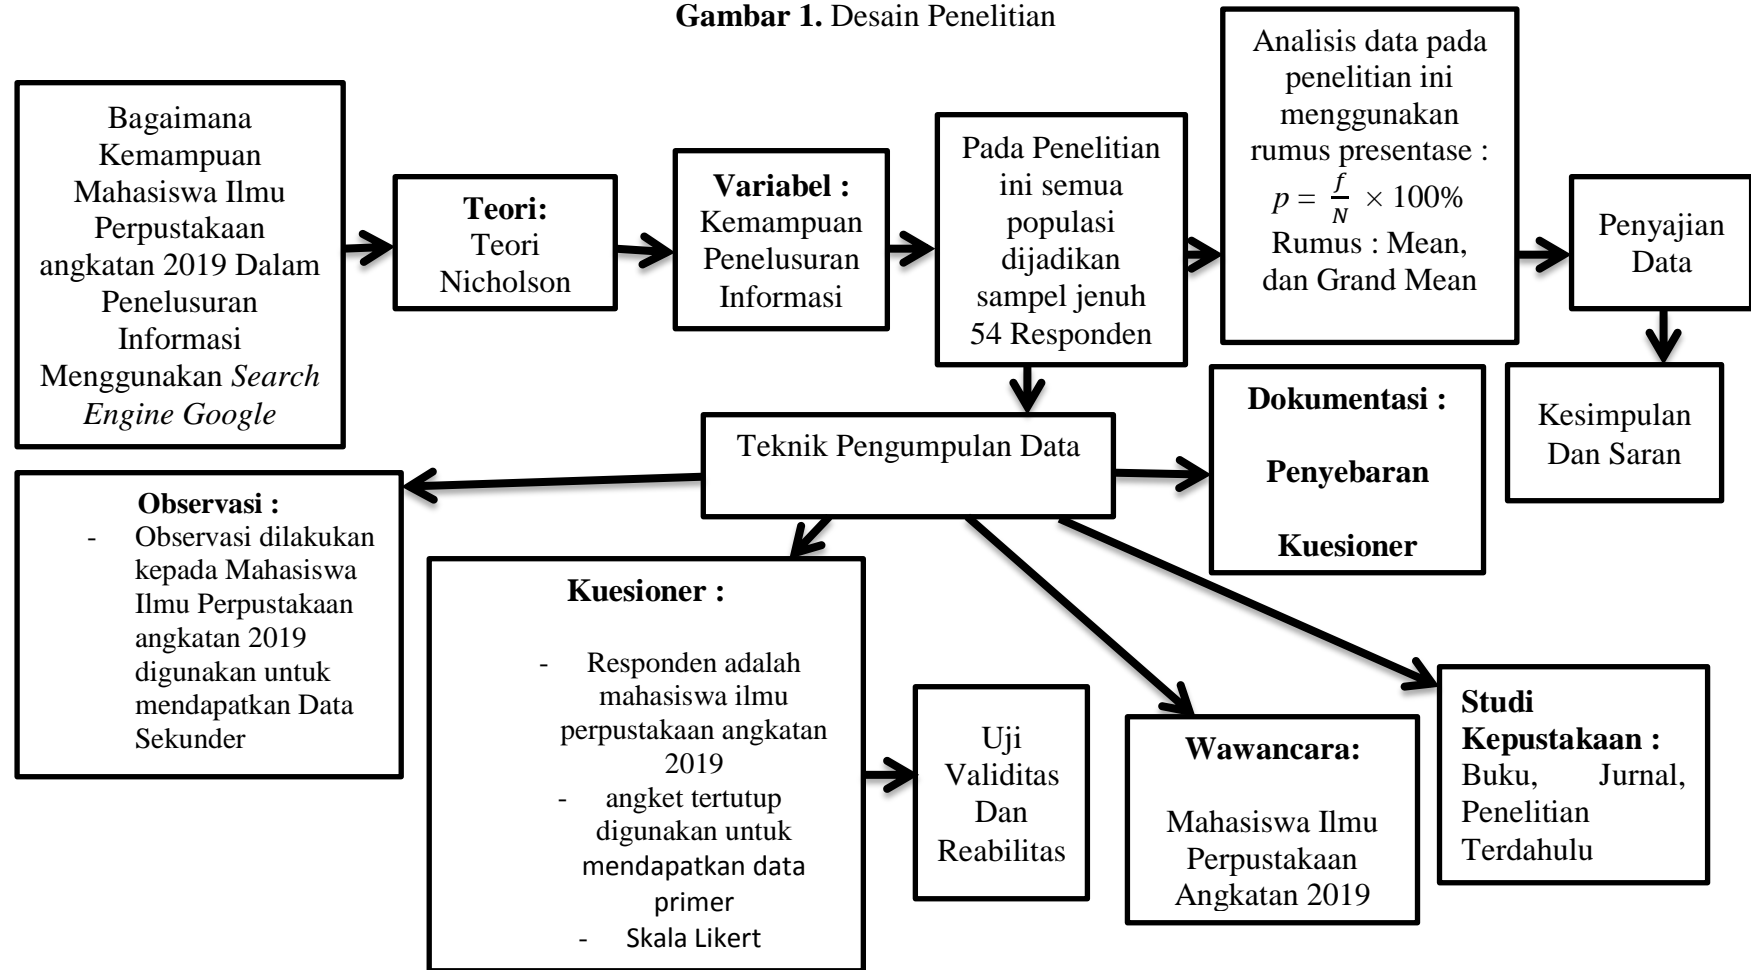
**Gambar 1.** Desain Penelitian

Bagaimana Kemampuan Mahasiswa Ilmu Perpustakaan angkatan 2019 Dalam Penelusuran Informasi Menggunakan *Search Engine Google*

**Teori:** Teori Nicholson

**Variabel :** Kemampuan Penelusuran Informasi

Pada Penelitian ini semua populasi dijadikan sampel jenuh 54 Responden

Analisis data pada penelitian ini menggunakan rumus presentase : $p = \frac{f}{N} \times 100\%$ Rumus : Mean, dan Grand Mean

Penyajian Data

Kesimpulan Dan Saran

Teknik Pengumpulan Data

**Dokumentasi :**

**Penyebaran**

**Kuesioner**

**Observasi :**
- Observasi dilakukan kepada Mahasiswa Ilmu Perpustakaan angkatan 2019 digunakan untuk mendapatkan Data Sekunder

**Kuesioner :**
- Responden adalah mahasiswa ilmu perpustakaan angkatan 2019
- angket tertutup digunakan untuk mendapatkan data primer
- Skala Likert

Uji Validitas Dan Reabilitas

**Wawancara:**

Mahasiswa Ilmu Perpustakaan Angkatan 2019

**Studi Kepustakaan :** Buku, Jurnal, Penelitian Terdahulu